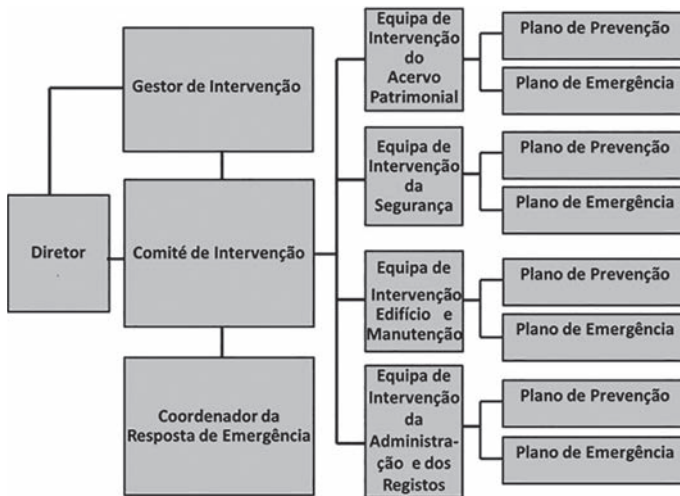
Diretor

Gestor de Intervenção

Comité de Intervenção

Coordenador da Resposta de Emergência

Equipa de Intervenção do Acervo Patrimonial

Plano de Prevenção

Plano de Emergência

Equipa de Intervenção da Segurança

Plano de Prevenção

Plano de Emergência

Equipa de Intervenção Edifício e Manutenção

Plano de Prevenção

Plano de Emergência

Equipa de Intervenção da Administração e dos Registos

Plano de Prevenção

Plano de Emergência